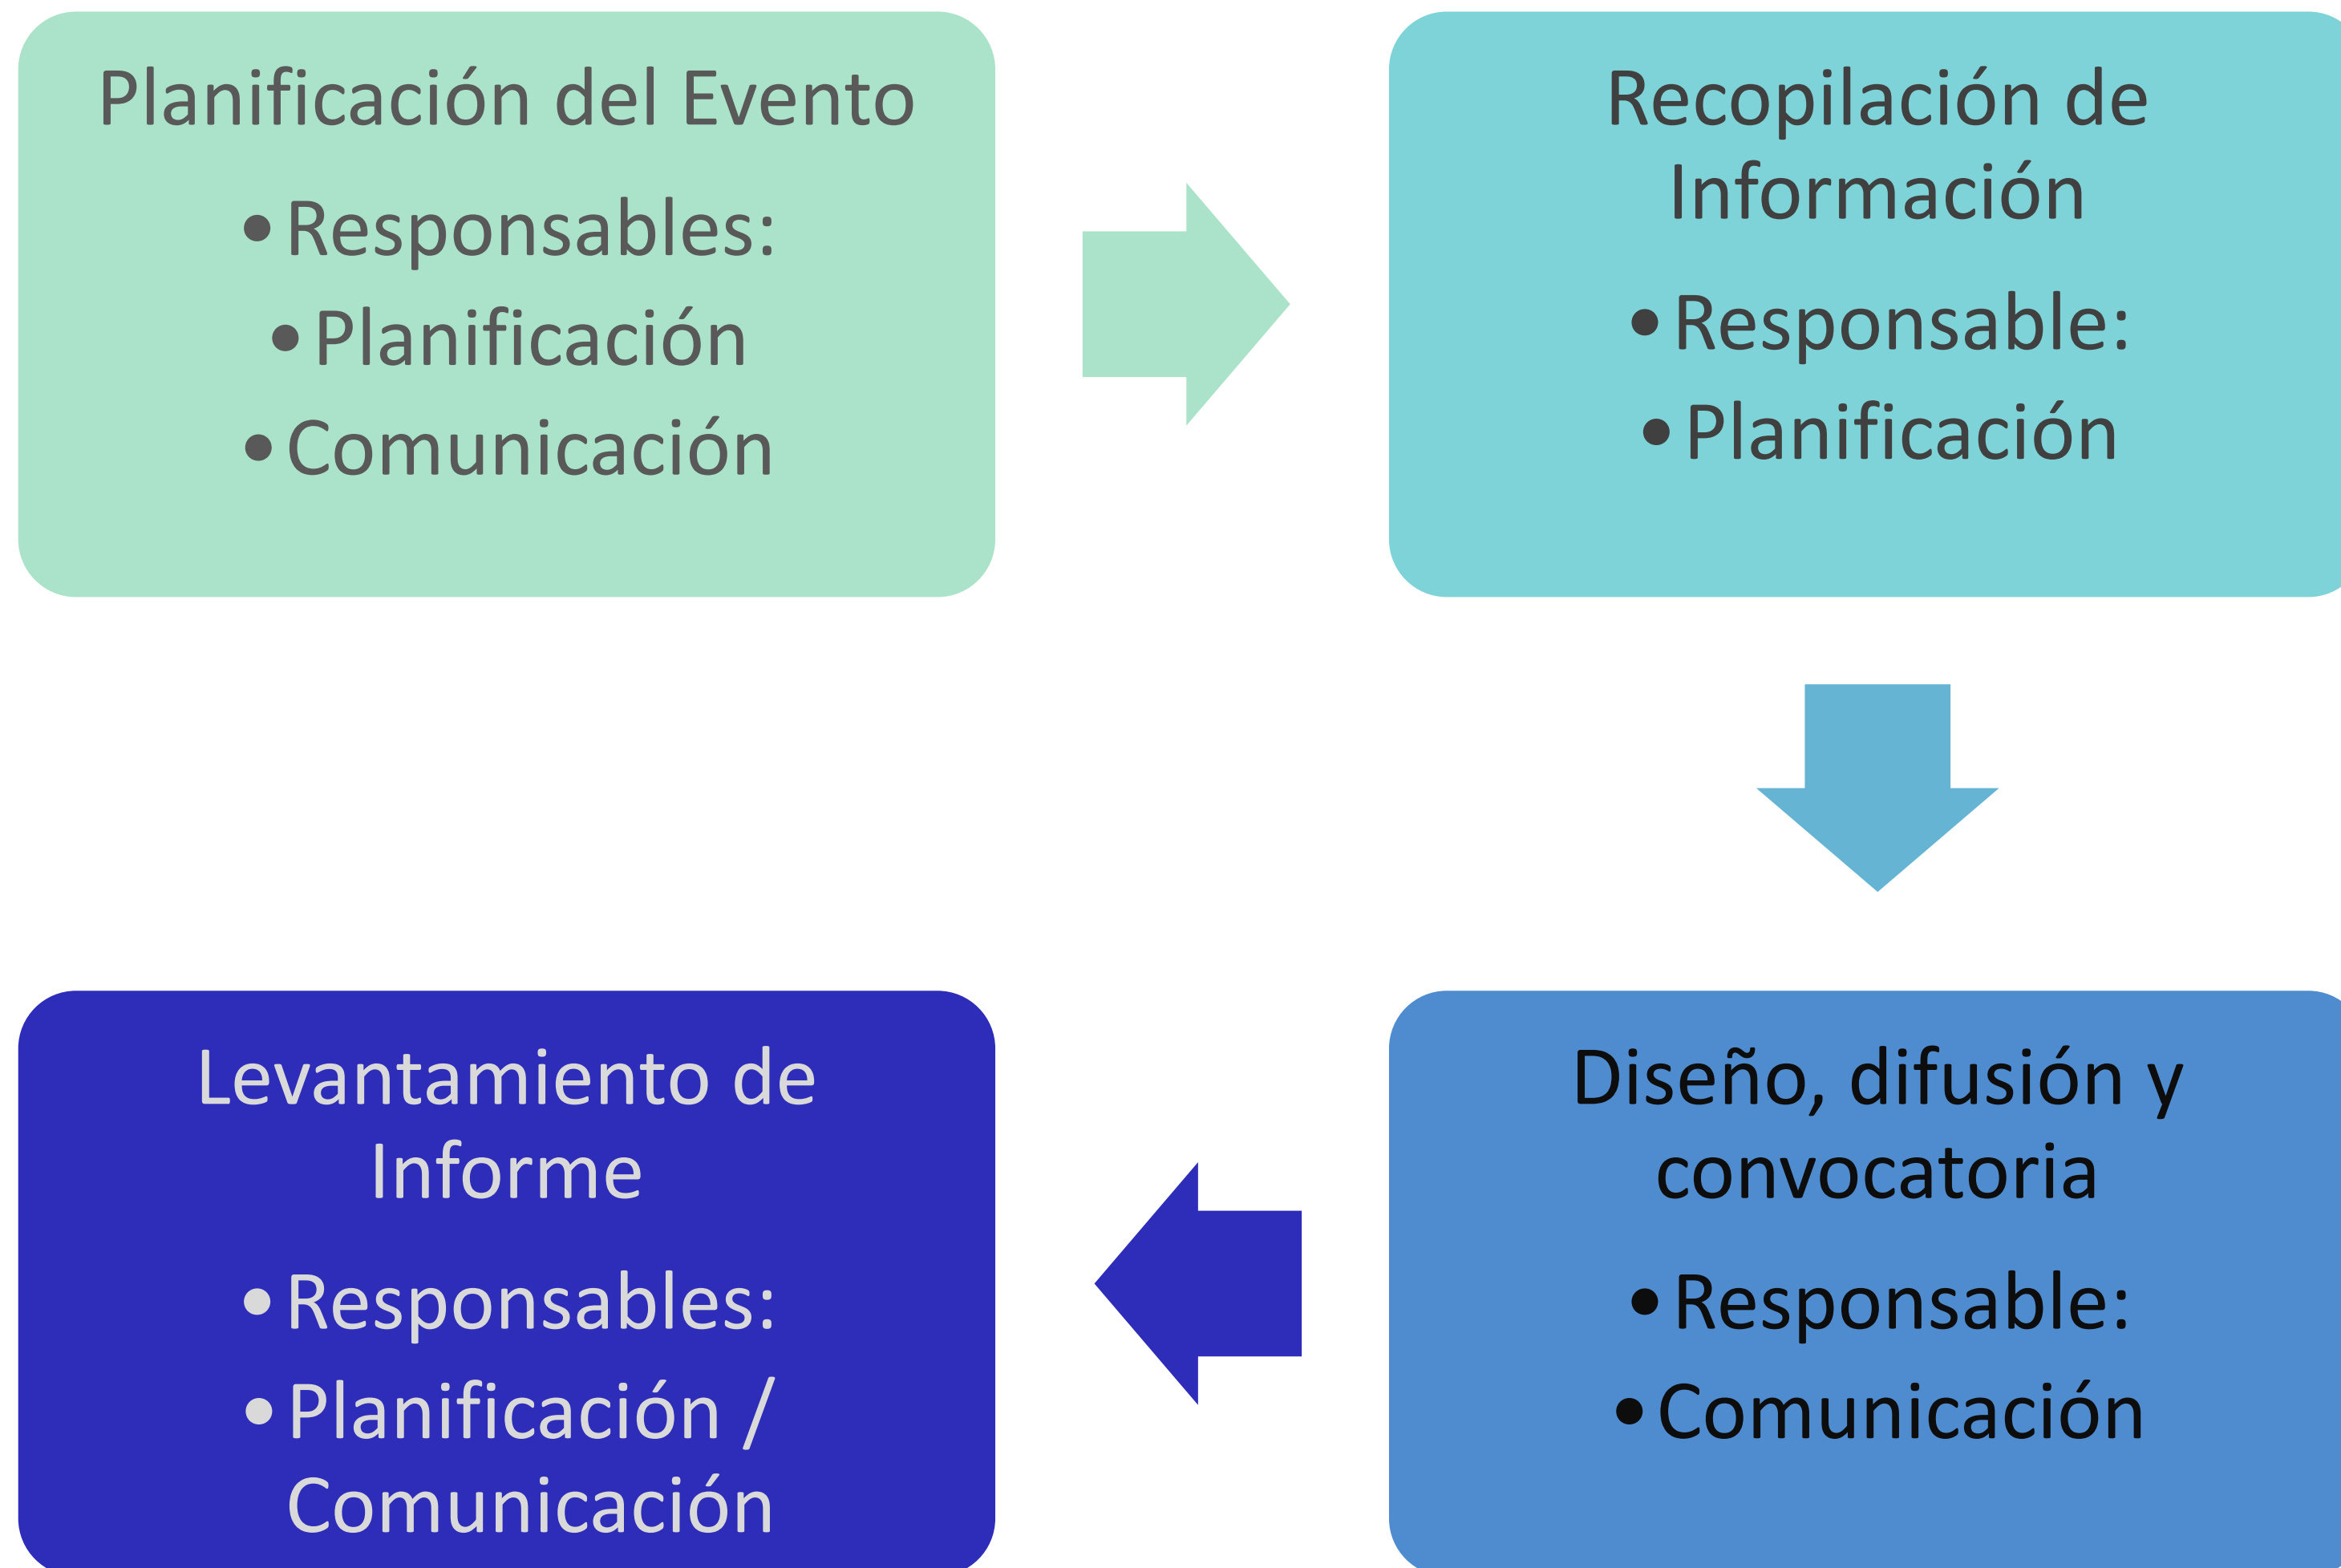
Planificación del Evento

- Responsables:
- Planificación
- Comunicación

Recopilación de Información

- Responsable:
- Planificación

Diseño, difusión y convocatoria

- Responsable:
- Comunicación

Levantamiento de Informe

- Responsables:
- Planificación / Comunicación